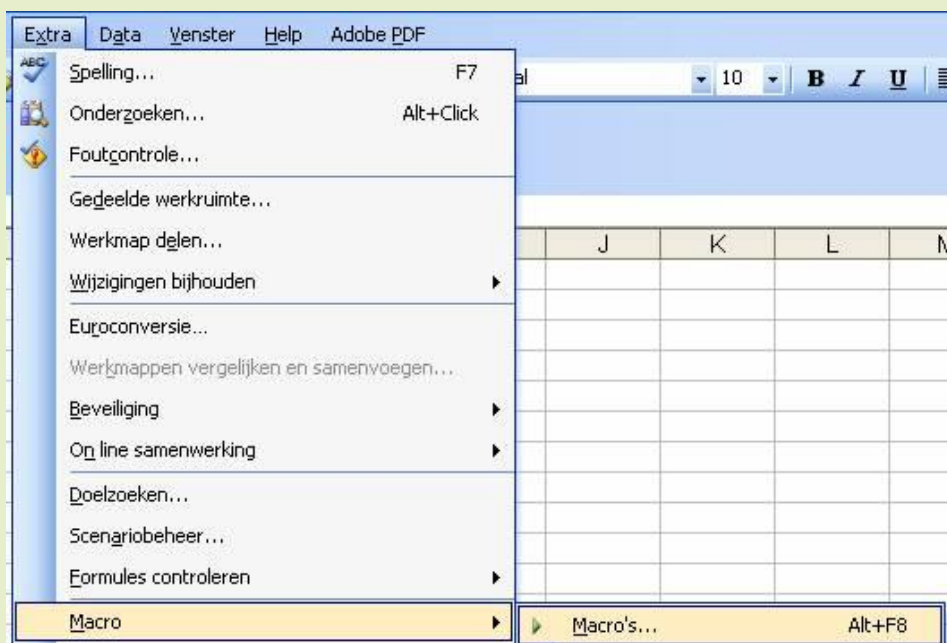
Extra Data Venster Help Adobe PDF

Spelling... F7
Onderzoeken... Alt+Click
Foutcontrole...
Gedeelde werkruimte...
Werkmap delen...
Wijzigingen bijhouden
Euroconversie...
Werkmappen vergelijken en samenvoegen...
Beveiliging
On line samenwerking
Doelzoeken...
Scenariobeheer...
Formules controleren
Macro

Macro's... Alt+F8

al 10 B I U

J K L M